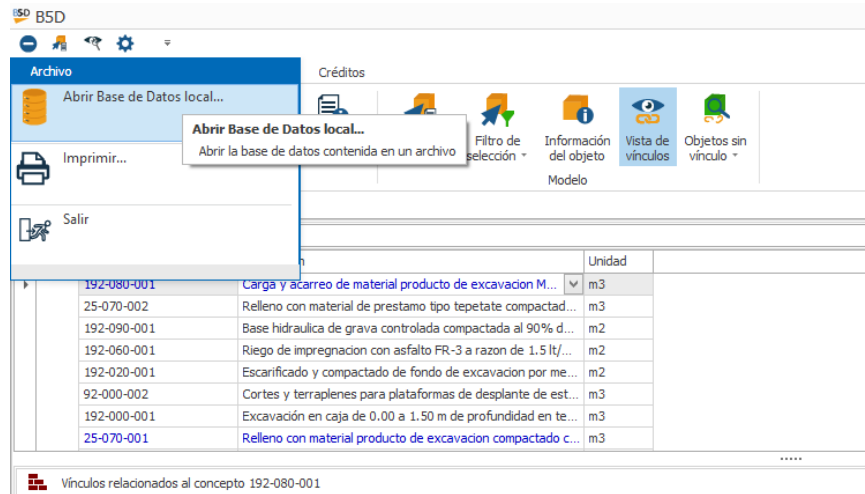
B5D B5D

Archivo

Créditos

Abrir Base de Datos local...

Abrir Base de Datos local...
Abrir la base de datos contenida en un archivo

Imprimir...

Salir

Filtro de selección

Información del objeto

Vista de vínculos

Objetos sin vínculo

Modelo

| | n | Unidad |
|---|---|---|
| 192-080-001 | Carga y acarreo de material producto de excavacion M... | m3 |
| 25-070-002 | Relleno con material de prestamo tipo tepetate compactad... | m3 |
| 192-090-001 | Base hidraulica de grava controlada compactada al 90% d... | m2 |
| 192-060-001 | Riego de impregnacion con asfalto FR-3 a razon de 1.5 lt/... | m2 |
| 192-020-001 | Escarificado y compactado de fondo de excavacion por me... | m2 |
| 92-000-002 | Cortes y terraplenes para plataformas de desplante de est... | m3 |
| 192-000-001 | Excavación en caja de 0.00 a 1.50 m de profundidad en te... | m3 |
| 25-070-001 | Relleno con material producto de excavacion compactado c... | m3 |

Vínculos relacionados al concepto 192-080-001